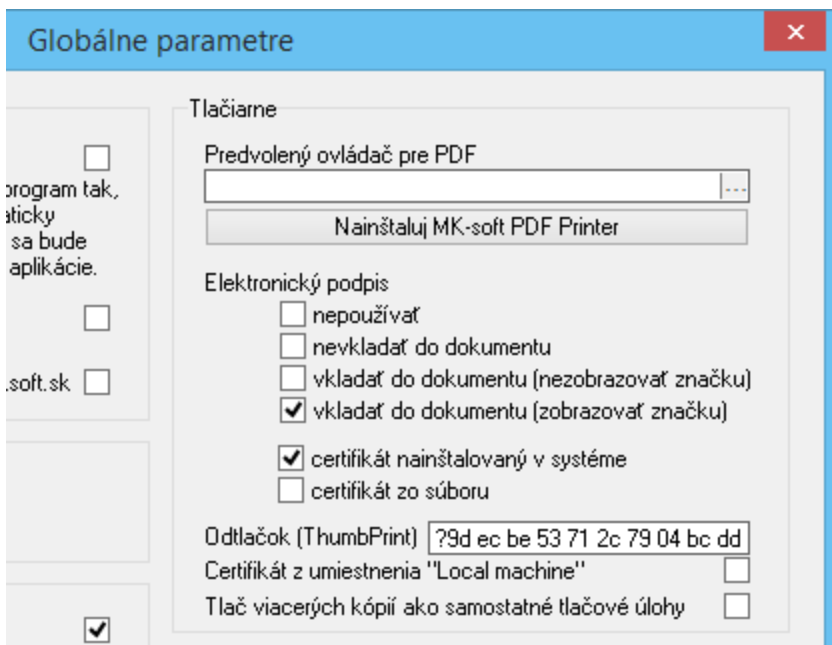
Globálne parametre

×

program tak,
aticky
sa bude
aplikácie.

.soft.sk

Tlačiarne

Predvolený ovládač pre PDF

...

Nainštaluj MK-soft PDF Printer

Elektronický podpis

nepoužívať

nevkladať do dokumentu

vkladať do dokumentu (nezobrazovať značku)

vkladať do dokumentu (zobrazovať značku)

certifikát nainštalovaný v systéme

certifikát zo súboru

Odtlačok (ThumbPrint) ?9d ec be 53 71 2c 79 04 bc dd

Certifikát z umiestnenia "Local machine"

Tlač viacerých kópií ako samostatné tlačové úlohy